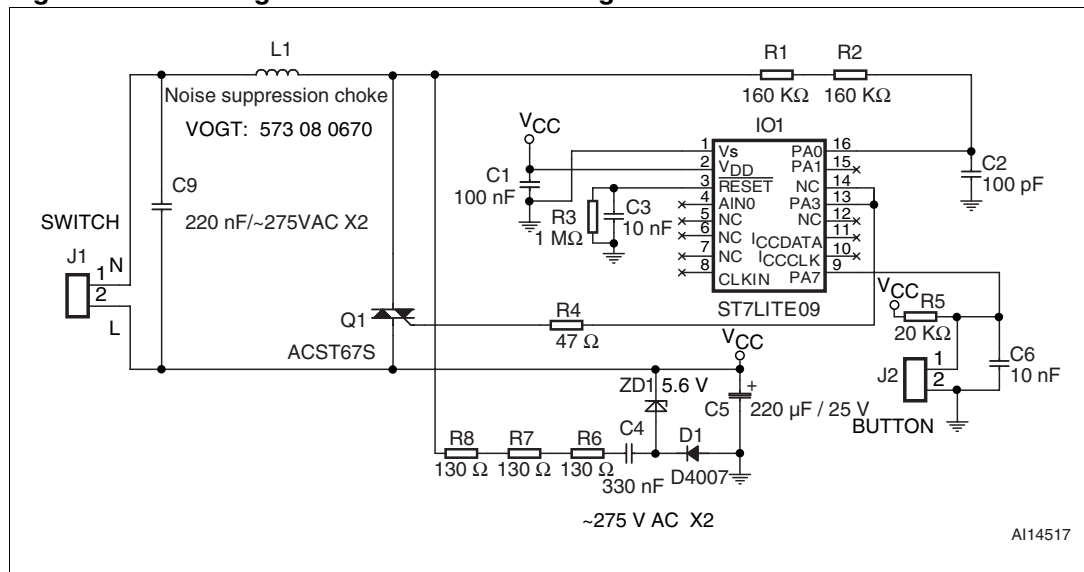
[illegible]

L1

Noise suppression choke

VOGT: 573 08 0670

R1 R2

160 KΩ 160 KΩ

$V_{CC}$

IO1

C1
100 nF

R3
1 MΩ

C3
10 nF

1 Vs
2 $V_{DD}$
3 $\overline{RESET}$
4 AIN0
5 NC
6 NC
7 NC
8 CLKIN

16 PA0
15 PA1
14 NC
13 PA3
12 NC
11 $I_{CCDATA}$
10 $I_{CCCLK}$
9 PA7

ST7LITE09

C2
100 pF

C9

220 nF/~275VAC X2

SWITCH

J1
1 N
2
L

Q1

ACST67S

R4
47 Ω

$V_{CC}$
R5
20 KΩ

C6
10 nF

J2
1
2

BUTTON

$V_{CC}$

ZD1 5.6 V

C5 220 µF / 25 V

R8 R7 R6 C4 D1

130 Ω 130 Ω 130 Ω 330 nF D4007

~275 V AC X2

AI14517